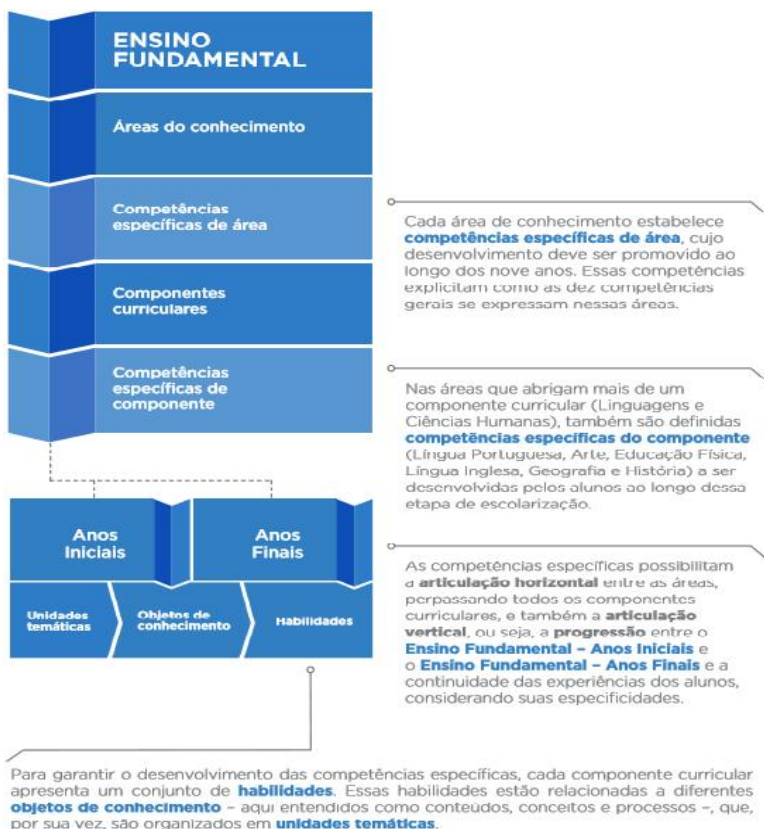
ENSINO FUNDAMENTAL

Áreas do conhecimento

Competências específicas de área

Componentes curriculares

Competências específicas de componente

Anos Iniciais

Anos Finais

Unidades temáticas

Objetos de conhecimento

Habilidades

Cada área de conhecimento estabelece **competências específicas de área**, cujo desenvolvimento deve ser promovido ao longo dos nove anos. Essas competências explicitam como as dez competências gerais se expressam nessas áreas.

Nas áreas que abrigam mais de um componente curricular (Linguagens e Ciências Humanas), também são definidas **competências específicas do componente** (Língua Portuguesa, Arte, Educação Física, Língua Inglesa, Geografia e História) a ser desenvolvidas pelos alunos ao longo dessa etapa de escolarização.

As competências específicas possibilitam a **articulação horizontal** entre as áreas, perpassando todos os componentes curriculares, e também a **articulação vertical**, ou seja, a **progressão** entre o **Ensino Fundamental – Anos Iniciais** e o **Ensino Fundamental – Anos Finais** e a continuidade das experiências dos alunos, considerando suas especificidades.

Para garantir o desenvolvimento das competências específicas, cada componente curricular apresenta um conjunto de **habilidades**. Essas habilidades estão relacionadas a diferentes **objetos de conhecimento** – aqui entendidos como conteúdos, conceitos e processos –, que, por sua vez, são organizados em **unidades temáticas**.